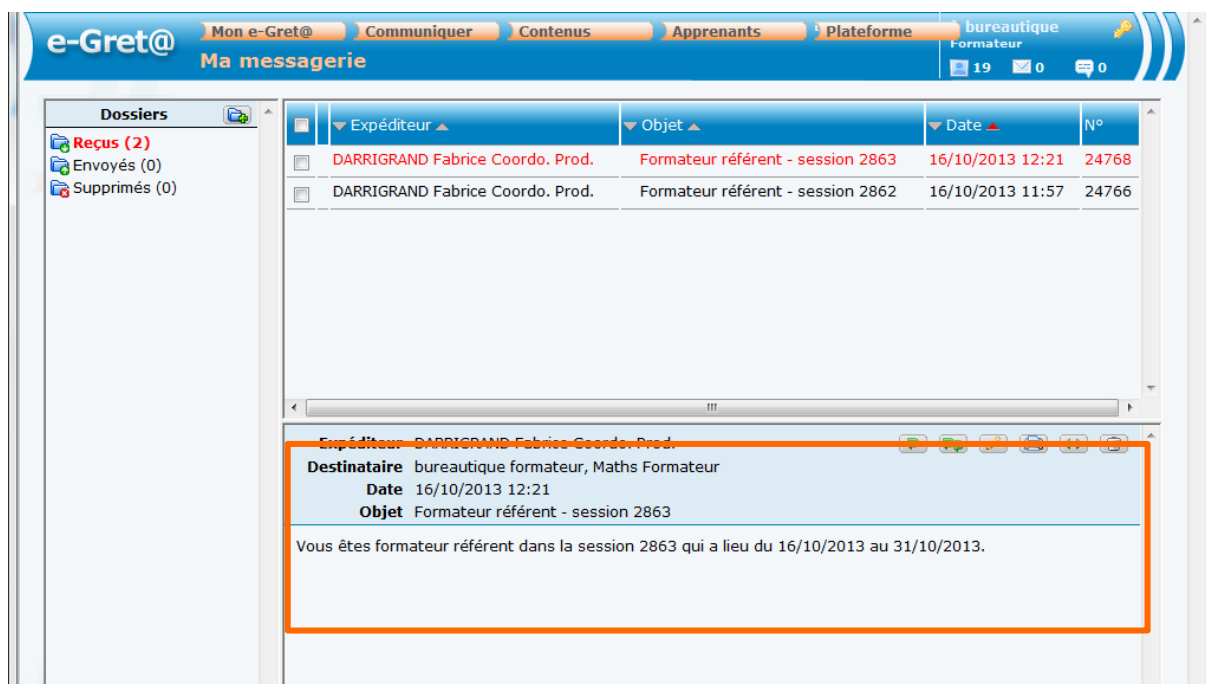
e-Gret@

Mon e-Gret@ | Communiquer | Contenus | Apprenants | Plateforme

Ma messagerie

bureautique
Formateur
19 0 0

Dossiers
Reçus (2)
Envoyés (0)
Supprimés (0)

| | Expéditeur | Objet | Date | N° |
|---|---|---|---|---|
| | DARRIGRAND Fabrice Coordo. Prod. | Formateur référent - session 2863 | 16/10/2013 12:21 | 24768 |
| | DARRIGRAND Fabrice Coordo. Prod. | Formateur référent - session 2862 | 16/10/2013 11:57 | 24766 |

III

Expéditeur DARRIGRAND Fabrice Coordo. Prod.
Destinataire bureautique formateur, Maths Formateur
Date 16/10/2013 12:21
Objet Formateur référent - session 2863

Vous êtes formateur référent dans la session 2863 qui a lieu du 16/10/2013 au 31/10/2013.